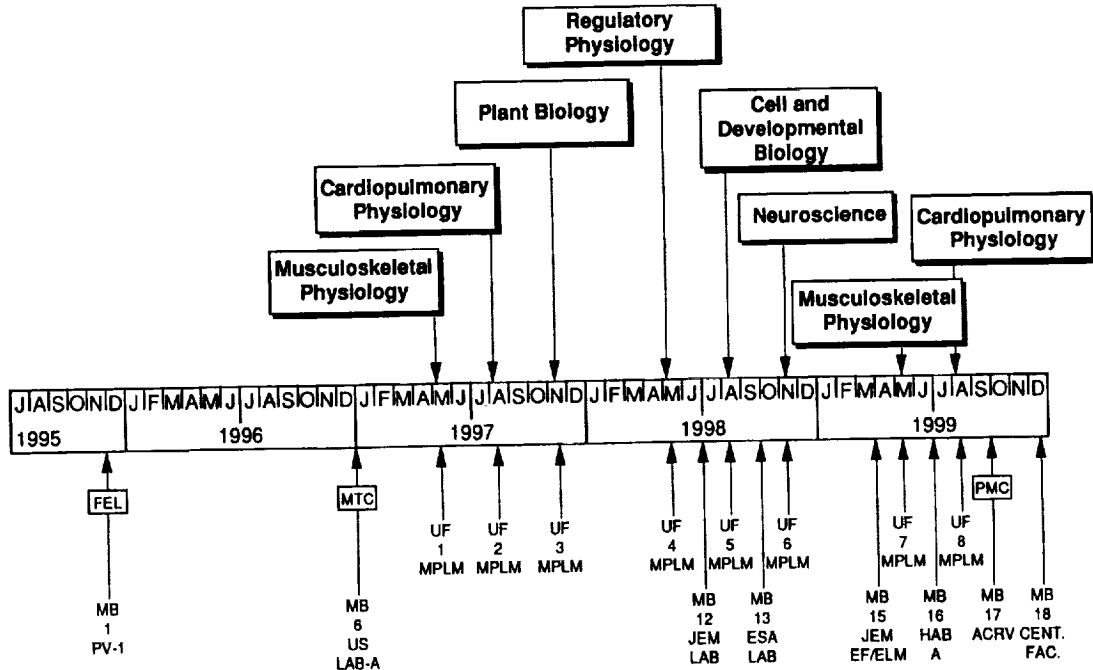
Regulatory Physiology

Plant Biology

Cell and Developmental Biology

Cardiopulmonary Physiology

Neuroscience

Cardiopulmonary Physiology

Musculoskeletal Physiology

Musculoskeletal Physiology

J A S O N D J F M A M J J A S O N D J F M A M J J A S O N D J F M A M J J A S O N D J F M A M J J A S O N D

1995 1996 1997 1998 1999

FEL

MTC

PMC

MB 1 PV-1

MB 6 US LAB-A

UF 1 MPLM

UF 2 MPLM

UF 3 MPLM

UF 4 MPLM

MB 12 JEM LAB

UF 5 MPLM

MB 13 ESA LAB

UF 6 MPLM

MB 15 JEM EF/ELM

UF 7 MPLM

MB 16 HAB A

UF 8 MPLM

MB 17 ACRV

MB 18 CENT. FAC.